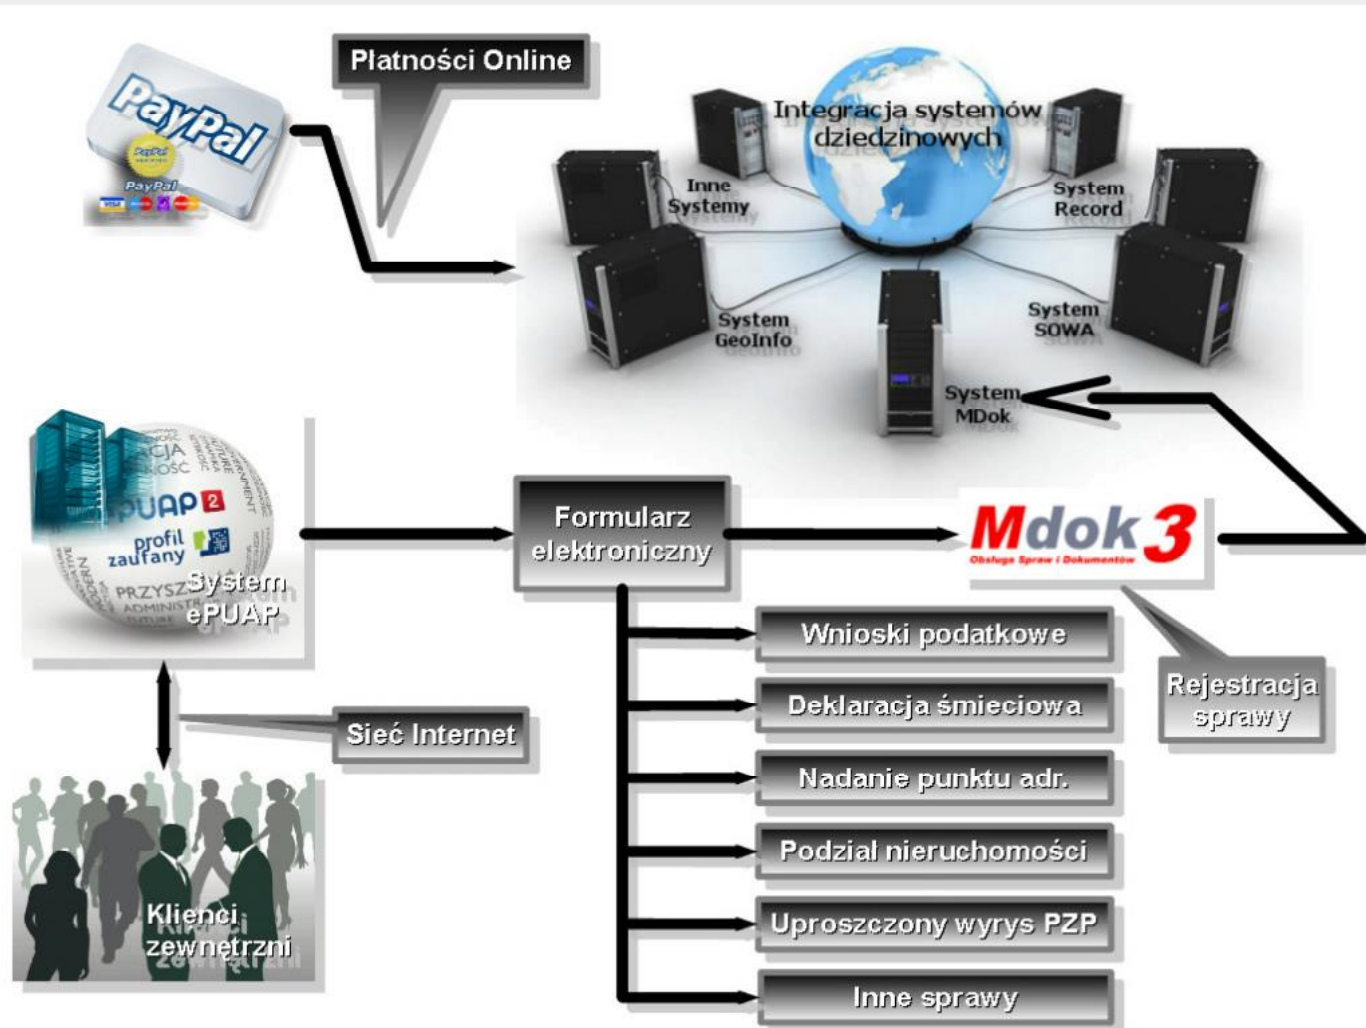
Płatności Online

PayPal

Integracja systemów dziedzinowych

Inne Systemy

System Record

System GeoInfo

System SOWA

System MDok

ePUAP 2

profil zaufany

System ePUAP

Formularz elektroniczny

Mdok 3
Obsługa Spraw i Dokumentów

Wnioski podatkowe

Deklaracja śmieciowa

Nadanie punktu adr.

Podział nieruchomości

Uproszczony wyrys PZP

Inne sprawy

Rejestracja sprawy

Sieć Internet

Klienci zewnętrzni